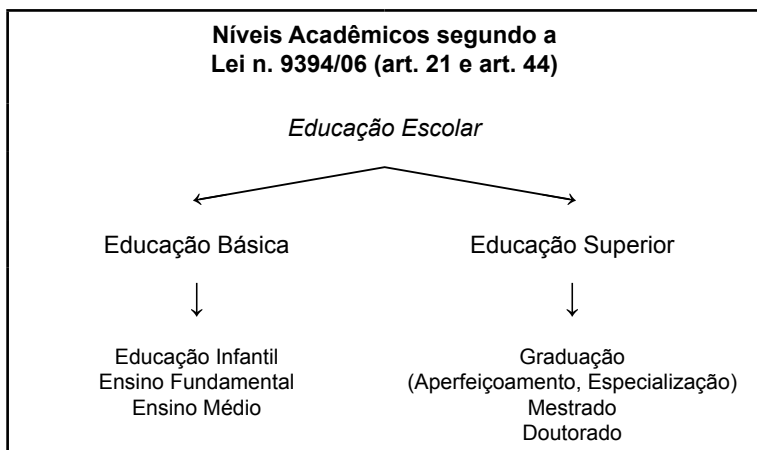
**Níveis Acadêmicos segundo a Lei n. 9394/06 (art. 21 e art. 44)**

*Educação Escolar*

Educação Básica

Educação Infantil
Ensino Fundamental
Ensino Médio

Educação Superior

Graduação
(Aperfeiçoamento, Especialização)
Mestrado
Doutorado